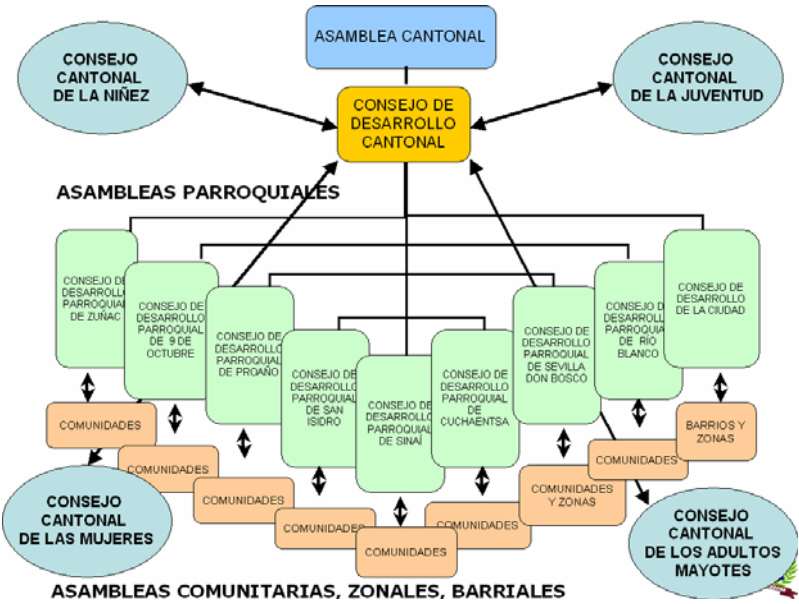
ASAMBLEA CANTONAL

CONSEJO CANTONAL DE LA NIÑEZ

CONSEJO DE DESARROLLO CANTONAL

CONSEJO CANTONAL DE LA JUVENTUD

ASAMBLEAS PARROQUIALES

CONSEJO DE DESARROLLO PARROQUIAL DE ZUÑAC

CONSEJO DE DESARROLLO PARROQUIAL DE 9 DE OCTUBRE

CONSEJO DE DESARROLLO PARROQUIAL DE PROAÑO

CONSEJO DE DESARROLLO PARROQUIAL DE SAN ISIDRO

CONSEJO DE DESARROLLO PARROQUIAL DE SINAÍ

CONSEJO DE DESARROLLO PARROQUIAL DE CUCHAENTSA

CONSEJO DE DESARROLLO PARROQUIAL DE SEVILLA DON BOSCO

CONSEJO DE DESARROLLO PARROQUIAL DE RÍO BLANCO

CONSEJO DE DESARROLLO DE LA CIUDAD

COMUNIDADES

COMUNIDADES

COMUNIDADES

COMUNIDADES

COMUNIDADES

COMUNIDADES

COMUNIDADES Y ZONAS

COMUNIDADES

BARRIOS Y ZONAS

CONSEJO CANTONAL DE LAS MUJERES

CONSEJO CANTONAL DE LOS ADULTOS MAYOTES

ASAMBLEAS COMUNITARIAS, ZONALES, BARRIALES